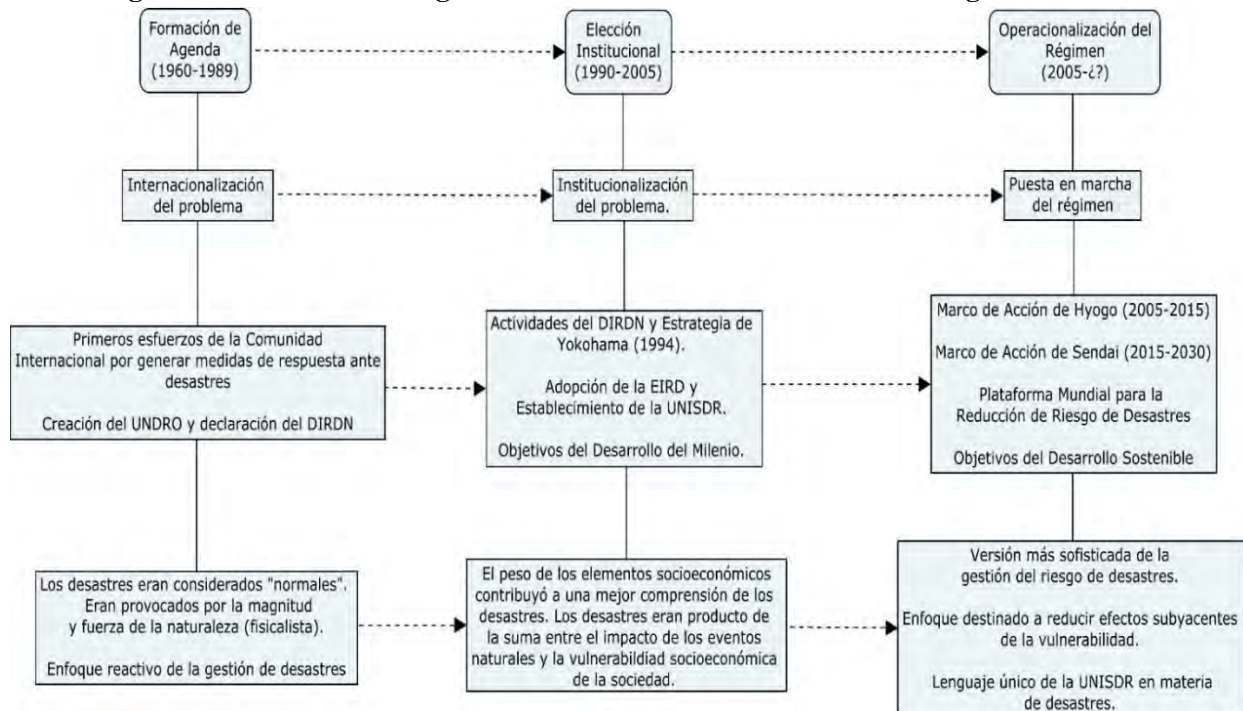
Formación de Agenda (1960-1989)

Elección Institucional (1990-2005)

Operacionalización del Régimen (2005-¿?)

Internacionalización del problema

Institucionalización del problema.

Puesta en marcha del régimen

Primeros esfuerzos de la Comunidad Internacional por generar medidas de respuesta ante desastres

Creación del UNDRO y declaración del DIRDN

Actividades del DIRDN y Estrategia de Yokohama (1994).

Adopción de la EIRD y Establecimiento de la UNISDR.

Objetivos del Desarrollo del Milenio.

Marco de Acción de Hyogo (2005-2015)

Marco de Acción de Sendai (2015-2030)

Plataforma Mundial para la Reducción de Riesgo de Desastres

Objetivos del Desarrollo Sostenible

Los desastres eran considerados "normales". Eran provocados por la magnitud y fuerza de la naturaleza (fisicalista).

Enfoque reactivo de la gestión de desastres

El peso de los elementos socioeconómicos contribuyó a una mejor comprensión de los desastres. Los desastres eran producto de la suma entre el impacto de los eventos naturales y la vulnerabildiad socioeconómica de la sociedad.

Versión más sofisticada de la gestión del riesgo de desastres.

Enfoque destinado a reducir efectos subyacentes de la vulnerabilidad.

Lenguaje único de la UNISDR en materia de desastres.